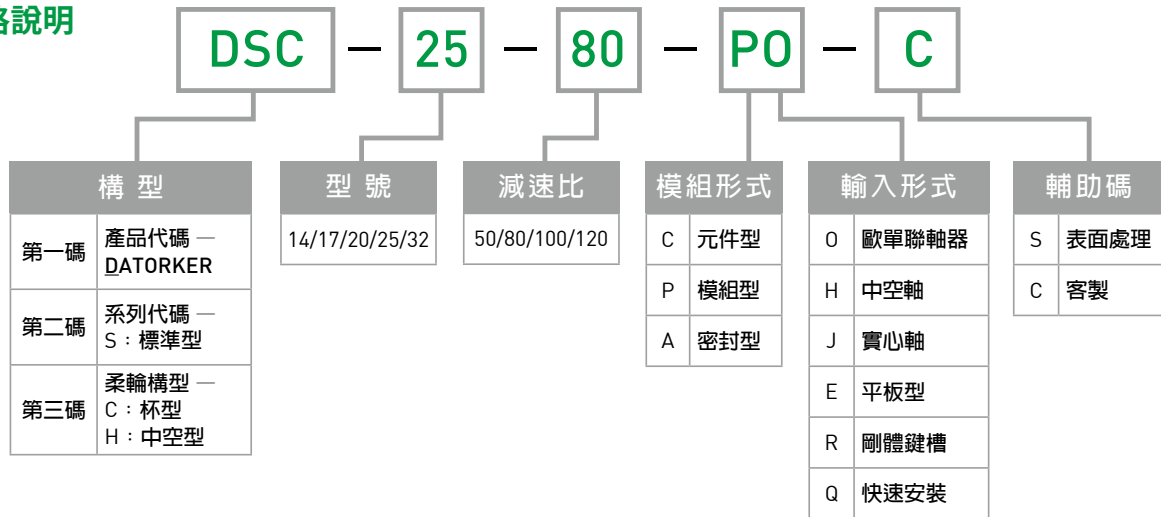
格說明

DSC — 25 — 80 — PO — C

構型

| 第一碼 | 產品代碼 — DATORKER |
|---|---|
| 第二碼 | 系列代碼 — S：標準型 |
| 第三碼 | 柔輪構型 — C：杯型 H：中空型 |

型號

14/17/20/25/32

減速比

50/80/100/120

模組形式

| C | 元件型 |
|---|---|
| P | 模組型 |
| A | 密封型 |

輸入形式

| O | 歐單聯軸器 |
|---|---|
| H | 中空軸 |
| J | 實心軸 |
| E | 平板型 |
| R | 剛體鍵槽 |
| Q | 快速安裝 |

輔助碼

| S | 表面處理 |
|---|---|
| C | 客製 |